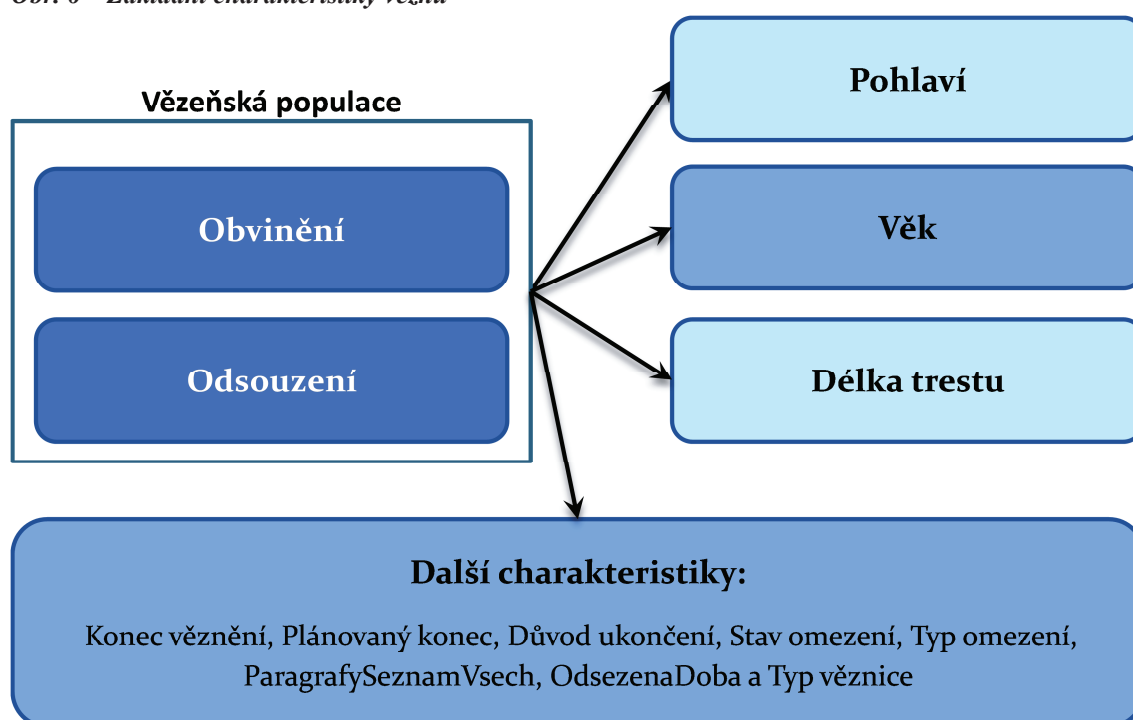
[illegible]

Vězeňská populace

Obvinění

Odsouzení

Pohlaví

Věk

Délka trestu

Další charakteristiky:

Konec věznění, Plánovaný konec, Důvod ukončení, Stav omezení, Typ omezení, ParagrafySeznamVsech, OdsezenaDoba a Typ věznice